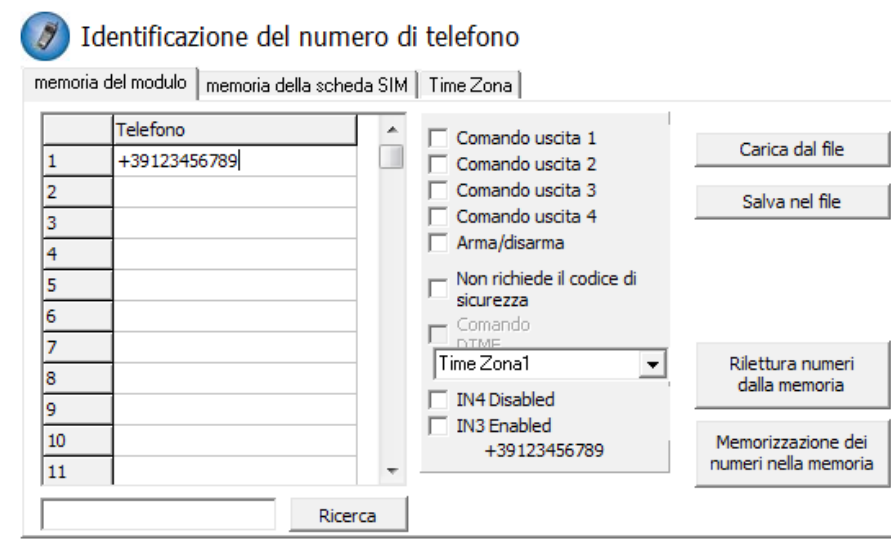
Identificazione del numero di telefono

memoria del modulo | memoria della scheda SIM | Time Zona

|  | Telefono |
|---|---|
| 1 | +39123456789 |
| 2 |  |
| 3 |  |
| 4 |  |
| 5 |  |
| 6 |  |
| 7 |  |
| 8 |  |
| 9 |  |
| 10 |  |
| 11 |  |

Ricerca

Comando uscita 1
Comando uscita 2
Comando uscita 3
Comando uscita 4
Arma/disarma
Non richiede il codice di sicurezza
Comando DTMF
Time Zona1
IN4 Disabled
IN3 Enabled
+39123456789

Carica dal file
Salva nel file
Rilettura numeri dalla memoria
Memorizzazione dei numeri nella memoria